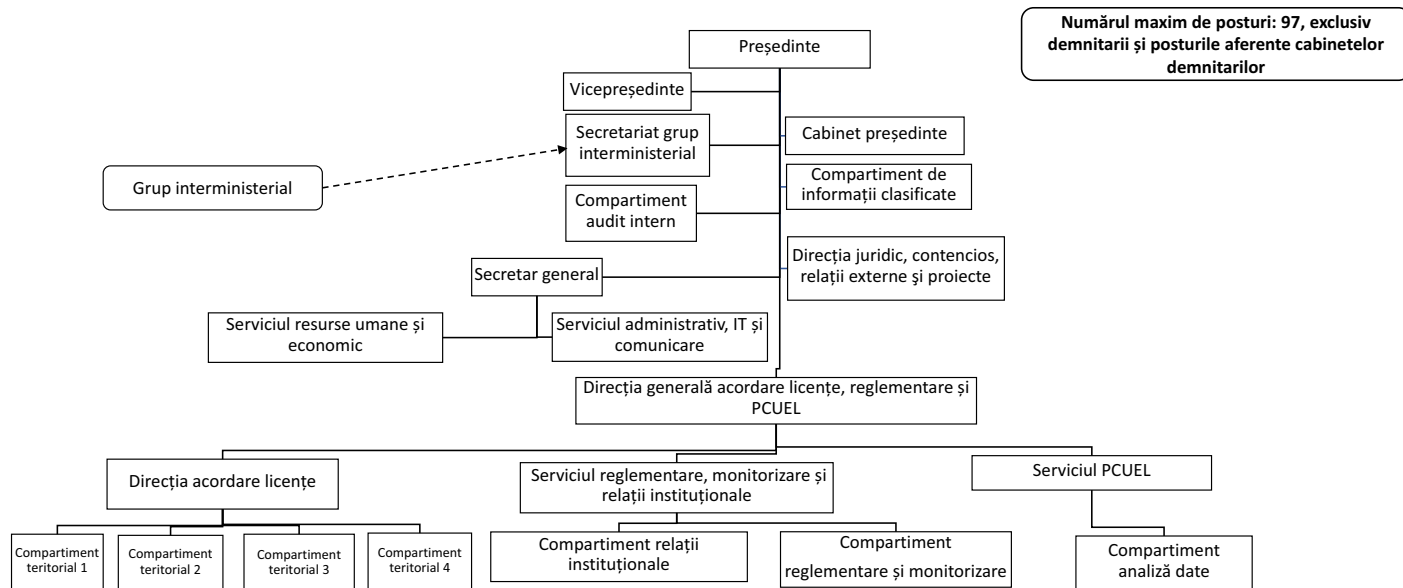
Numărul maxim de posturi: 97, exclusiv demnitarii și posturile aferente cabinetelor demnitarilor

Președinte

Vicepreședinte

Secretariat grup interministerial

Cabinet președinte

Grup interministerial

Compartiment de informații clasificate

Compartiment audit intern

Direcția juridic, contencios, relații externe și proiecte

Secretar general

Serviciul resurse umane și economic

Serviciul administrativ, IT și comunicare

Direcția generală acordare licențe, reglementare și PCUEL

Direcția acordare licențe

Serviciul reglementare, monitorizare și relații instituționale

Serviciul PCUEL

Compartiment teritorial 1

Compartiment teritorial 2

Compartiment teritorial 3

Compartiment teritorial 4

Compartiment relații instituționale

Compartiment reglementare și monitorizare

Compartiment analiză date